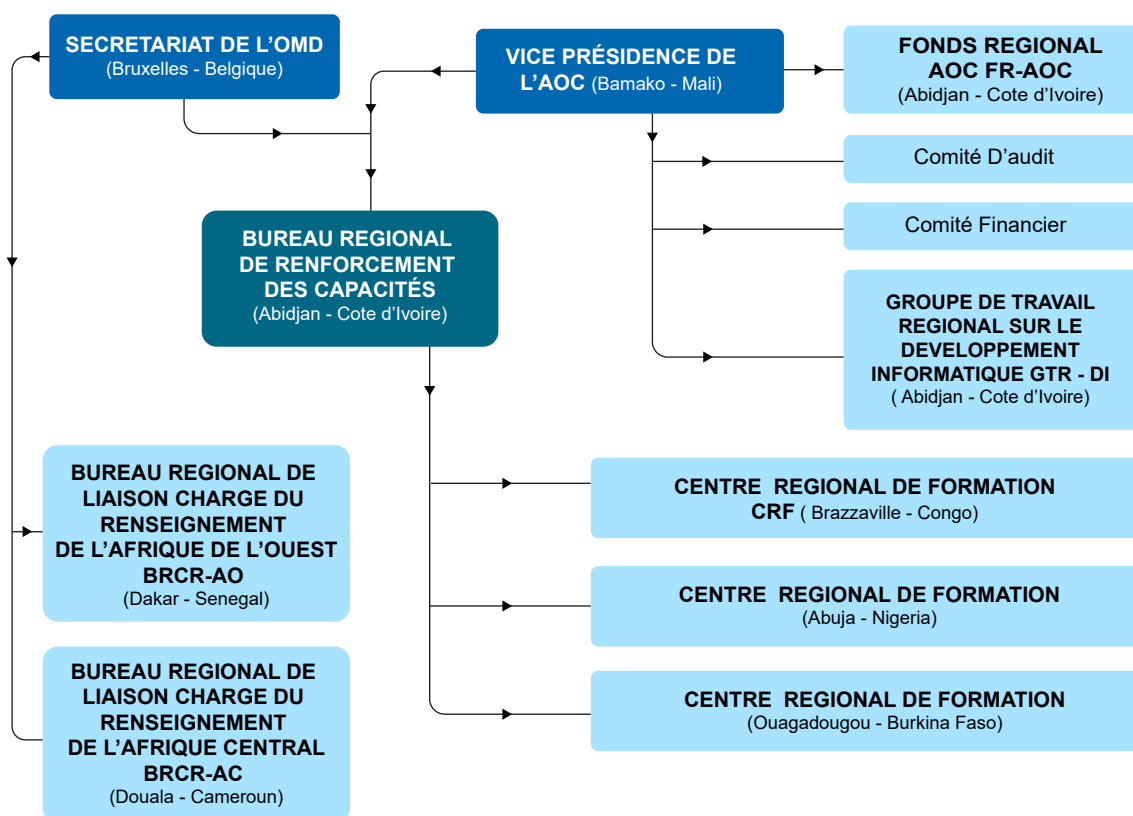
SECRETARIAT DE L'OMD
(Bruxelles - Belgique)

VICE PRÉSIDENCE DE L'AOC (Bamako - Mali)

FONDS REGIONAL AOC FR-AOC
(Abidjan - Cote d'Ivoire)

Comité D'audit

Comité Financier

BUREAU REGIONAL DE RENFORCEMENT DES CAPACITÉS
(Abidjan - Cote d'Ivoire)

GROUPE DE TRAVAIL REGIONAL SUR LE DEVELOPPEMENT INFORMATIQUE GTR - DI
( Abidjan - Cote d'Ivoire)

BUREAU REGIONAL DE LIAISON CHARGE DU RENSEIGNEMENT DE L'AFRIQUE DE L'OUEST BRCR-AO
(Dakar - Senegal)

CENTRE REGIONAL DE FORMATION CRF ( Brazzaville - Congo)

CENTRE REGIONAL DE FORMATION
(Abuja - Nigeria)

BUREAU REGIONAL DE LIAISON CHARGE DU RENSEIGNEMENT DE L'AFRIQUE CENTRAL BRCR-AC
(Douala - Cameroun)

CENTRE REGIONAL DE FORMATION
(Ouagadougou - Burkina Faso)